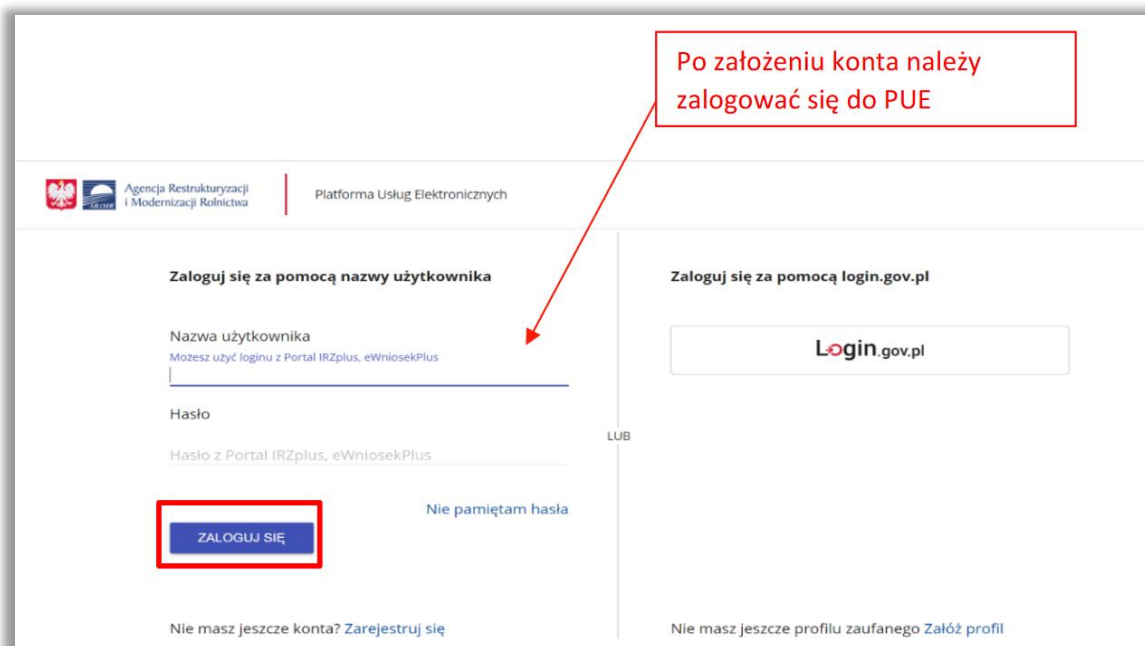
Po założeniu konta należy zalogować się do PUE

Agencja Restrukturyzacji i Modernizacji Rolnictwa

Platforma Usług Elektronicznych

Zaloguj się za pomocą nazwy użytkownika

Nazwa użytkownika
Możesz użyć loginu z Portal IRZplus, eWniosekPlus

Hasło

Hasło z Portal IRZplus, eWniosekPlus

Nie pamiętam hasła

ZALOGUJ SIĘ

Nie masz jeszcze konta? Zarejestruj się

LUB

Zaloguj się za pomocą login.gov.pl

Login.gov.pl

Nie masz jeszcze profilu zaufanego Załóż profil